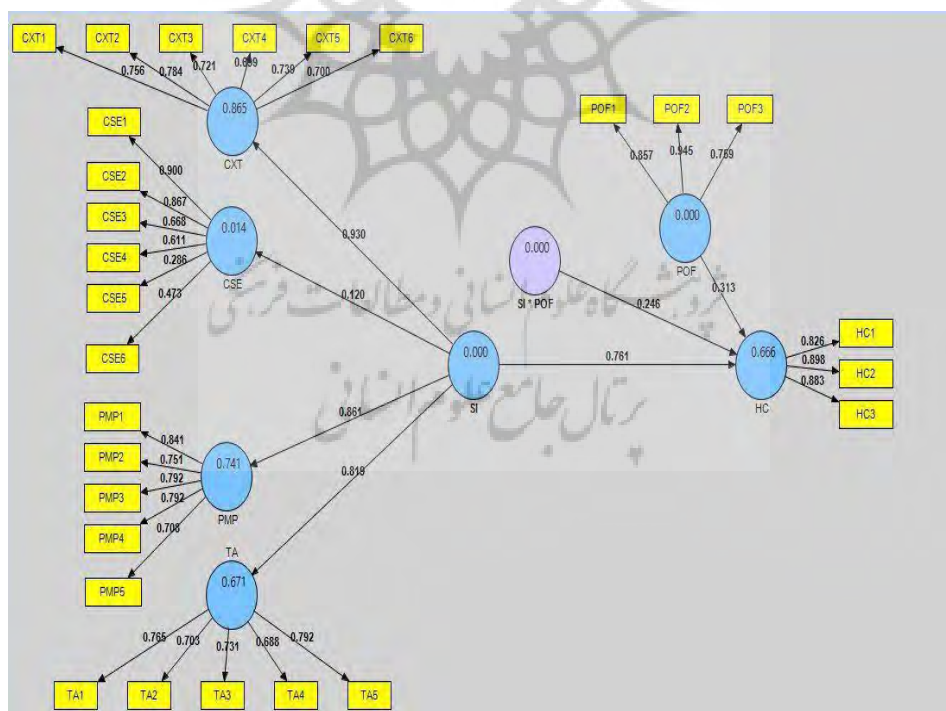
CXT1 CXT2 CXT3 CXT4 CXT5 CXT6
0.756 0.784 0.721 0.699 0.738 0.700
0.865
CXT
CSE1
0.900
CSE2 0.867
CSE3 0.668
CSE4 0.611
CSE5 0.286
0.473
CSE6
0.014
CSE
0.930
0.120
POF1 POF2 POF3
0.857 0.945 0.759
0.000
POF
0.313
0.000
SI * POF
0.246
0.000
SI
0.761
0.666
HC
0.826 HC1
0.898 HC2
0.883 HC3
0.861
0.818
PMP1
0.841
PMP2 0.751
PMP3 0.792
0.792
PMP4
0.708
PMP5
0.741
PMP
TA
0.671
0.765 0.703 0.731 0.688 0.792
TA1 TA2 TA3 TA4 TA5
پژوهشگاه علوم انسانی و مطالعات فرهنگی
پرتال جامع علوم انسانی